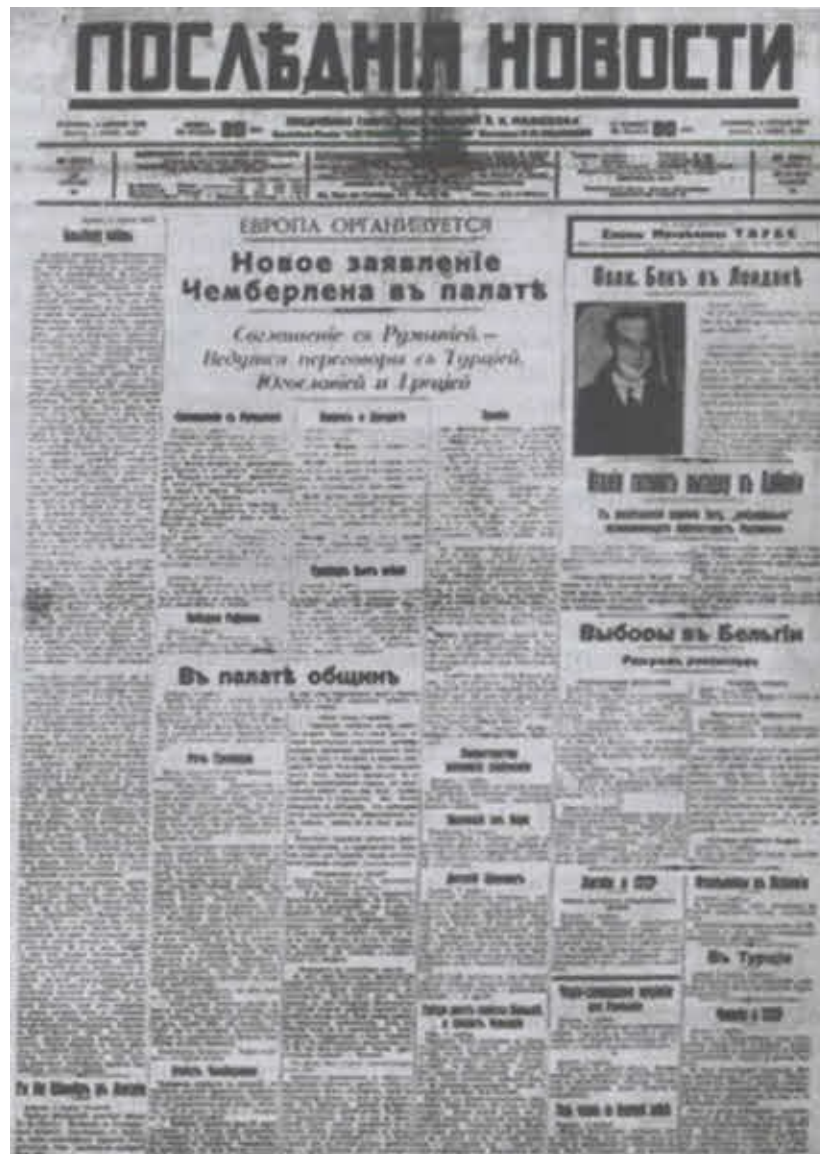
ПОСЛѢДНІЯ НОВОСТИ

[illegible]

ЕВРОПА ОРГАНИЗУЕТСЯ

Новое заявленіе Чемберлена въ палатѣ

Соглашеніе съ Румыніей. — Ведутся переговоры съ Турціей, Югославіей и Греціей

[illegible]

Въ палатѣ общинъ

Полк. Бекъ въ Лондонѣ

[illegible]

Выборы въ Бельгіи

Въ Турціи

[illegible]